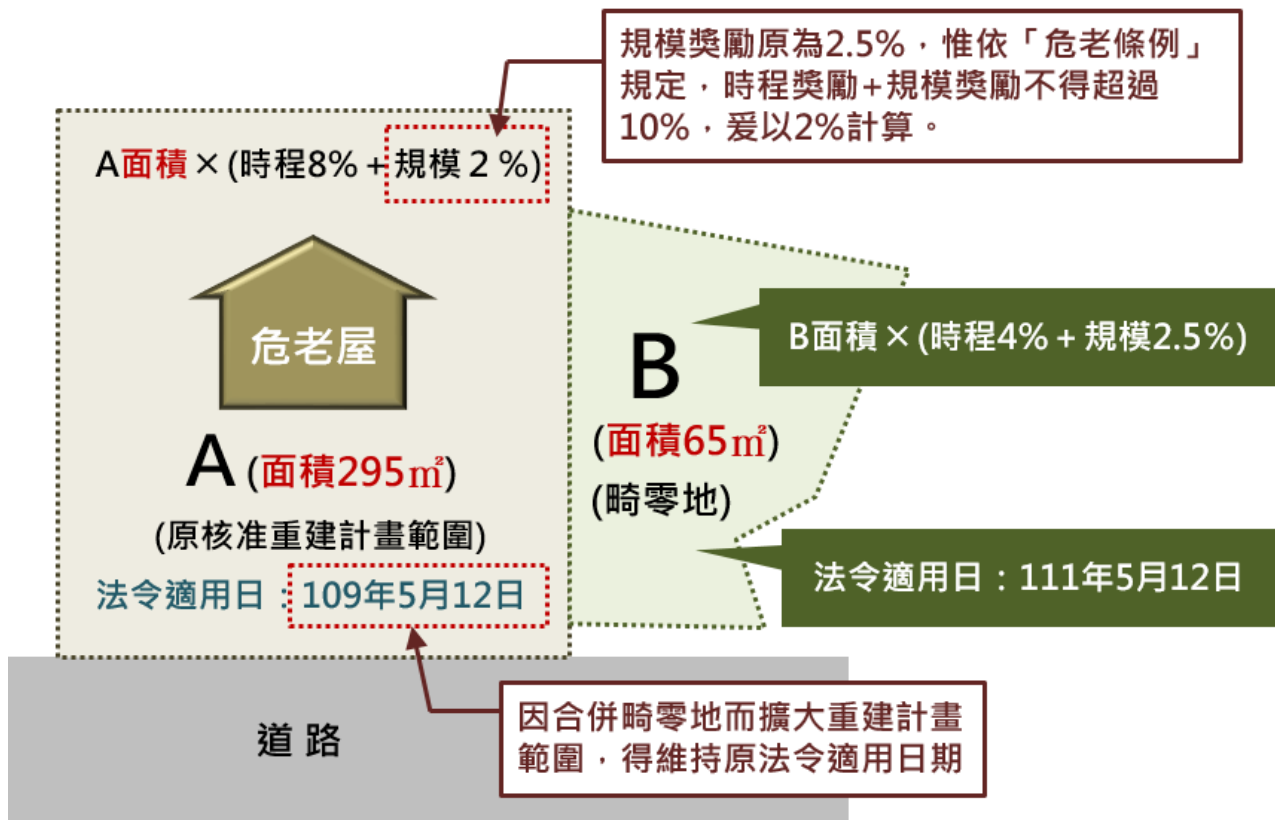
規模獎勵原為2.5%，惟依「危老條例」規定，時程獎勵+規模獎勵不得超過10%，爰以2%計算。

A面積 ×(時程8% + 規模２%)

危老屋

A (面積295㎡)

(原核准重建計畫範圍)

法令適用日：109年5月12日

B

(面積65㎡)

(畸零地)

B面積 ×(時程4% + 規模2.5%)

法令適用日：111年5月12日

道 路

因合併畸零地而擴大重建計畫範圍，得維持原法令適用日期